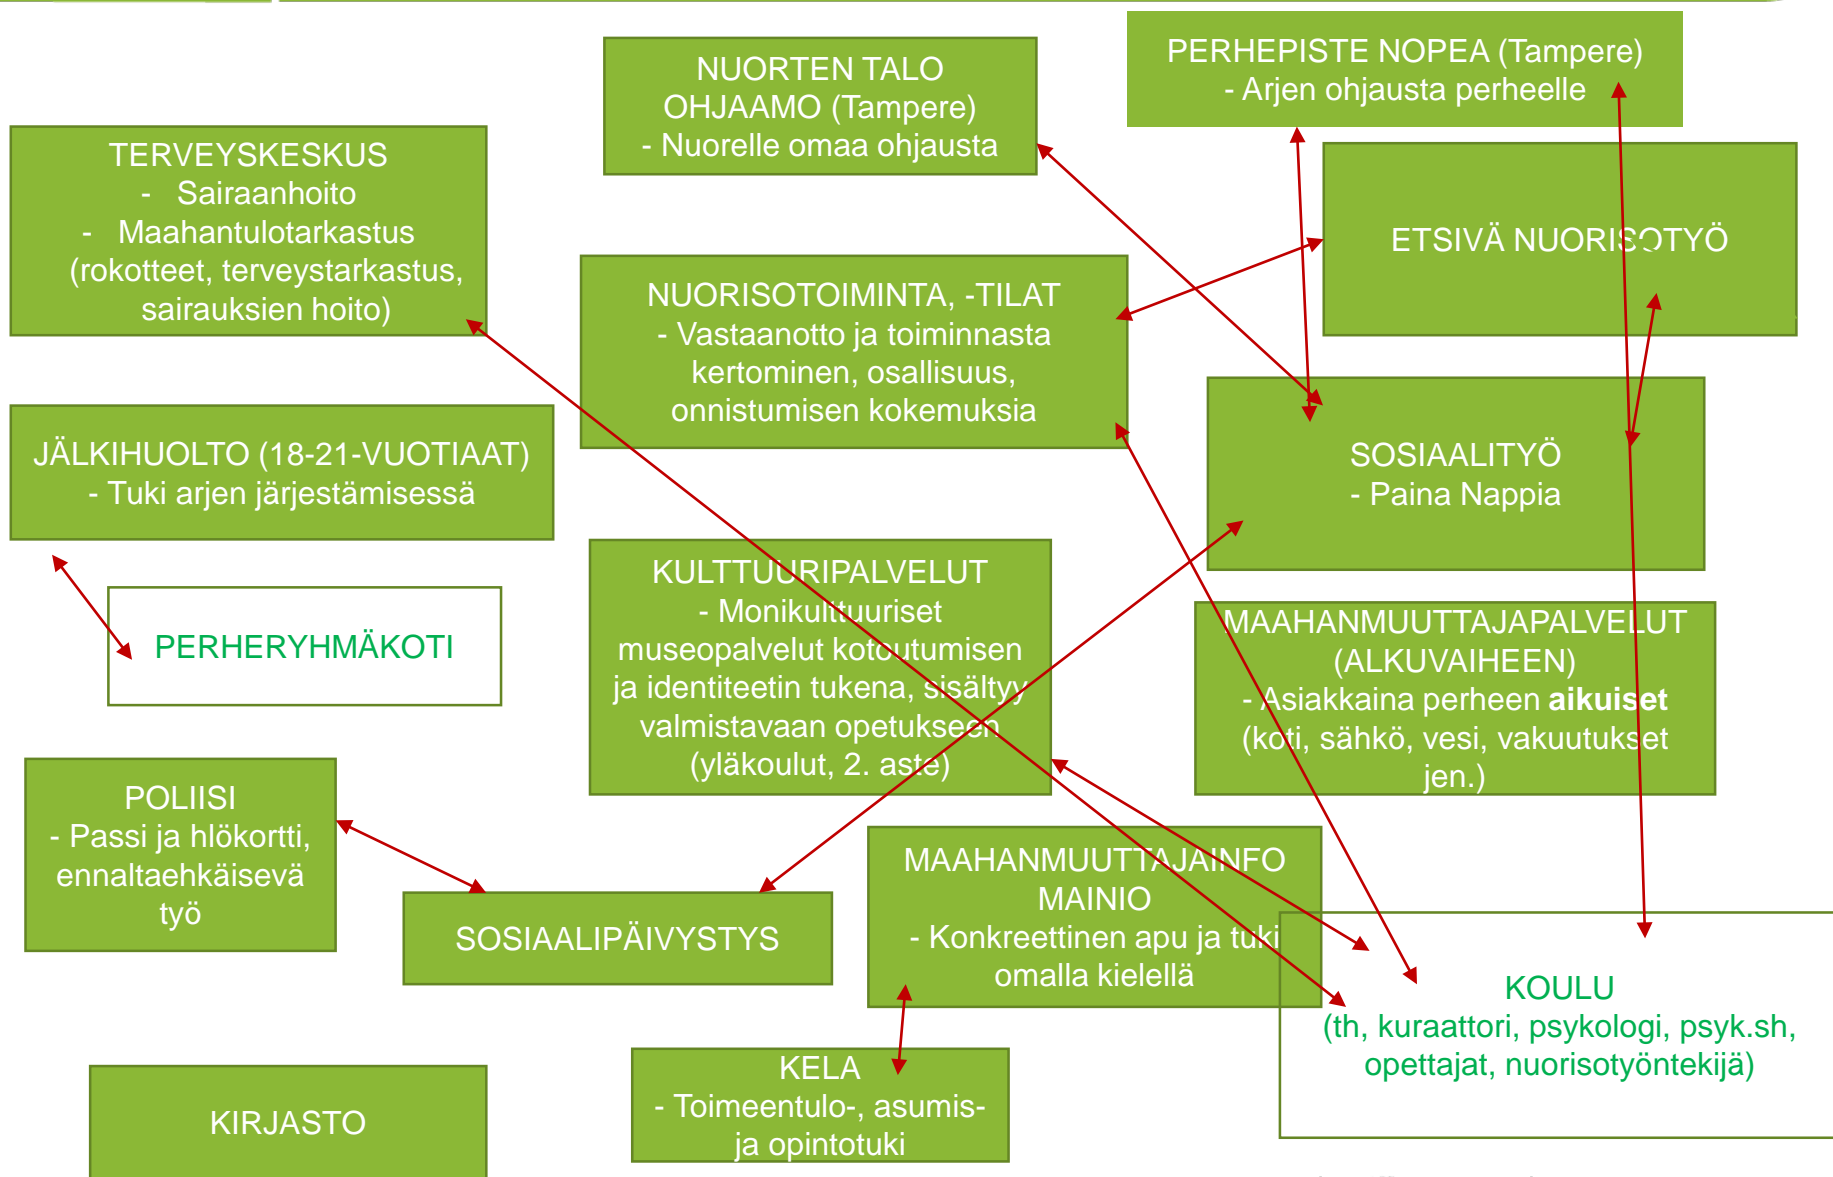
NUORTEN TALO
OHJAAMO (Tampere)
- Nuorelle omaa ohjausta

PERHEPISTE NOPEA (Tampere)
- Arjen ohjausta perheelle

TERVEYSKESKUS
- Sairaanhoito
- Maahantulotarkastus (rokotteet, terveystarkastus, sairauksien hoito)

ETSIVÄ NUORISOTYÖ

NUORISOTOIMINTA, -TILAT
- Vastaanotto ja toiminnasta kertominen, osallisuus, onnistumisen kokemuksia

JÄLKIHUOLTO (18-21-VUOTIAAT)
- Tuki arjen järjestämisessä

SOSIAALITYÖ
- Paina Nappia

PERHERYHMÄKOTI

KULTTUURIPALVELUT
- Monikulttuuriset museopalvelut kotoutumisen ja identiteetin tukena, sisältyy valmistavaan opetukseen (yläkoulut, 2. aste)

MAAHANMUUTTAJAPALVELUT (ALKUVAIHEEN)
- Asiakkaina perheen **aikuiset** (koti, sähkö, vesi, vakuutukset jen.)

POLIISI
- Passi ja hlökortti, ennaltaehkäisevä työ

SOSIAALIPÄIVYSTYS

MAAHANMUUTTAJAINFO MAINIO
- Konkreettinen apu ja tuki omalla kielellä

KOULU
(th, kuraattori, psykologi, psyk.sh, opettajat, nuorisotyöntekijä)

KIRJASTO

KELA
- Toimeentulo-, asumis- ja opintotuki